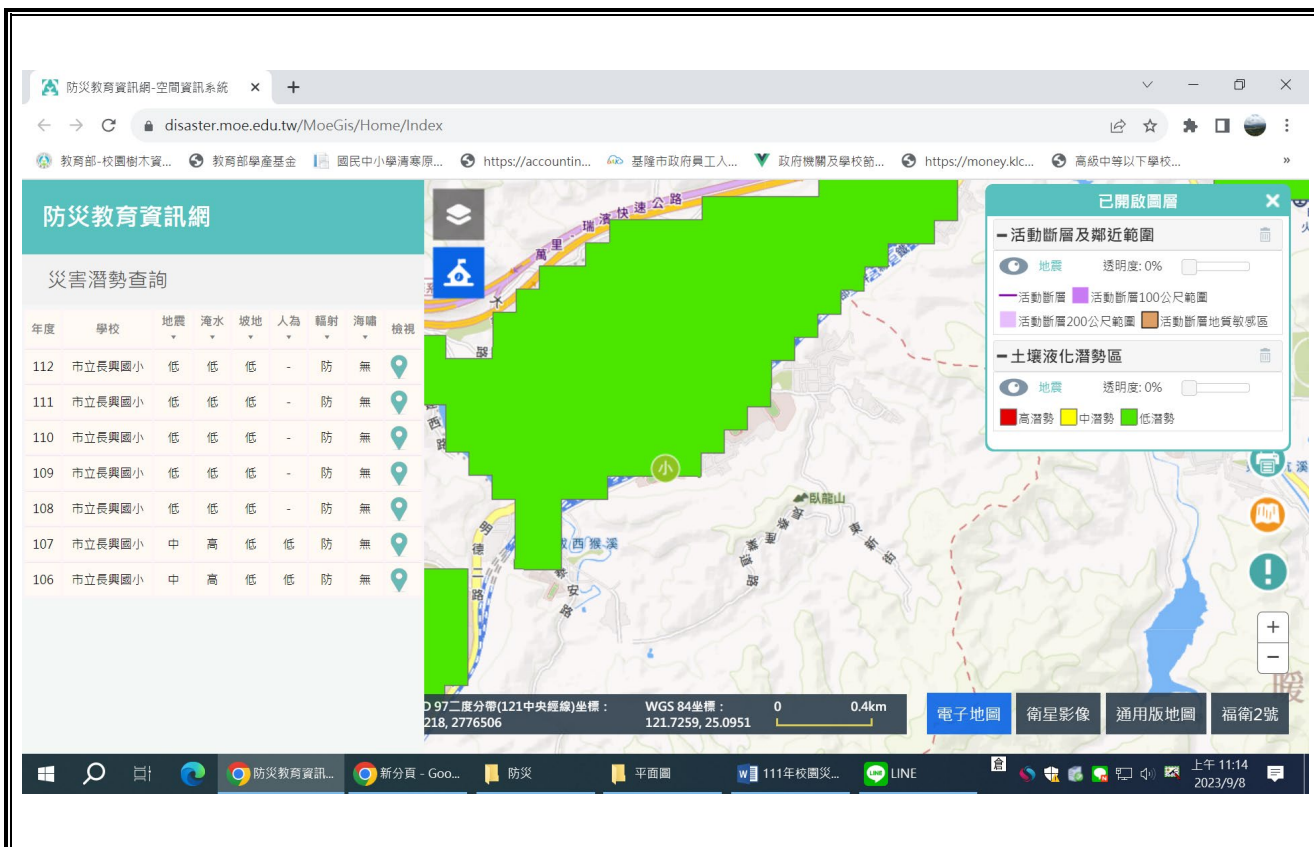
防災教育資訊網-空間資訊系統 × +

disaster.moe.edu.tw/MoeGis/Home/Index

教育部-校園樹木資... 教育部學產基金 國民中小學清寒原... https://accountin... 基隆市政府員工人... 政府機關及學校節... https://money.klc... 高級中等以下學校... »

防災教育資訊網

災害潛勢查詢

| 年度 | 學校 | 地震 | 淹水 | 坡地 | 人為 | 輻射 | 海嘯 | 檢視 |
|---|---|---|---|---|---|---|---|---|
| 112 | 市立長興國小 | 低 | 低 | 低 | - | 防 | 無 | |
| 111 | 市立長興國小 | 低 | 低 | 低 | - | 防 | 無 | |
| 110 | 市立長興國小 | 低 | 低 | 低 | - | 防 | 無 | |
| 109 | 市立長興國小 | 低 | 低 | 低 | - | 防 | 無 | |
| 108 | 市立長興國小 | 低 | 低 | 低 | - | 防 | 無 | |
| 107 | 市立長興國小 | 中 | 高 | 低 | 低 | 防 | 無 | |
| 106 | 市立長興國小 | 中 | 高 | 低 | 低 | 防 | 無 | |

萬里 瑞濱快速公路

西

小

臥龍山

明德一路

武西街溪

安

已開啟圖層 ×

活動斷層及鄰近範圍
地震 透明度: 0%
活動斷層 活動斷層100公尺範圍
活動斷層200公尺範圍 活動斷層地質敏感區

土壤液化潛勢區
地震 透明度: 0%
高潛勢 中潛勢 低潛勢

D 97二度分帶(121中央經線)坐標: 218, 2776506
WGS 84坐標: 121.7259, 25.0951
0 0.4km

電子地圖 衛星影像 通用版地圖 福衛2號

防災教育資訊... 新分頁 - Goo... 防災 平面圖 111年校園災... LINE

上午 11:14
2023/9/8